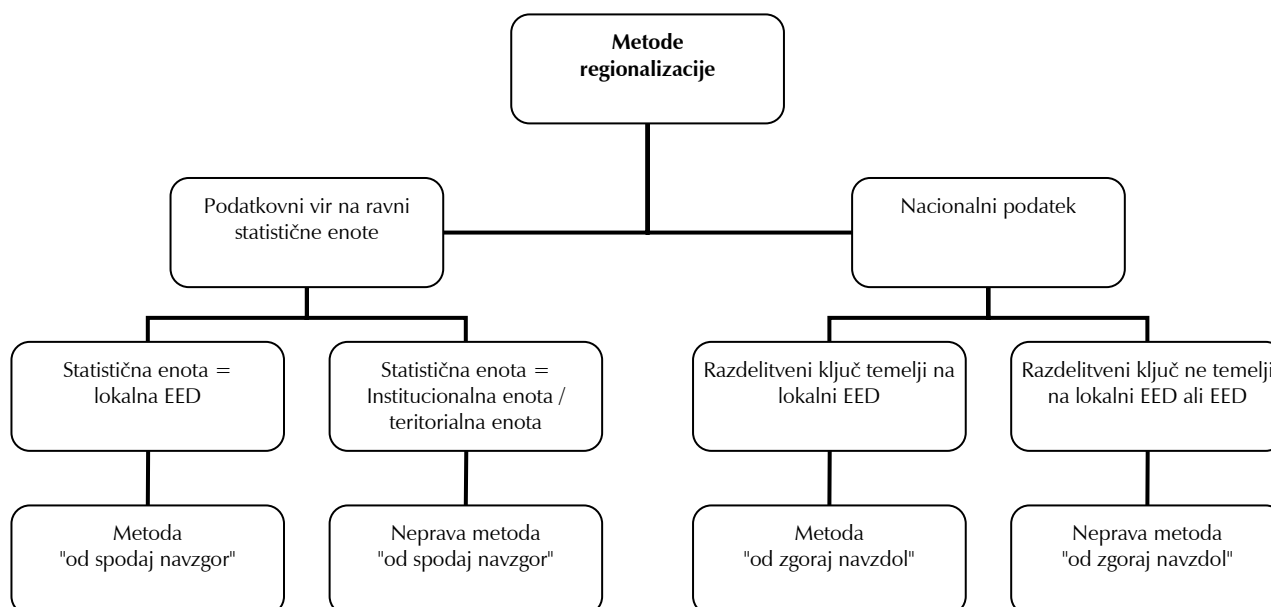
**Metode regionalizacije**

Podatkovni vir na ravni statistične enote

Nacionalni podatek

Statistična enota = lokalna EED

Statistična enota = Institucionalna enota / teritorialna enota

Razdelitveni ključ temelji na lokalni EED

Razdelitveni ključ ne temelji na lokalni EED ali EED

Metoda "od spodaj navzgor"

Neprava metoda "od spodaj navzgor"

Metoda "od zgoraj navzdol"

Neprava metoda "od zgoraj navzdol"